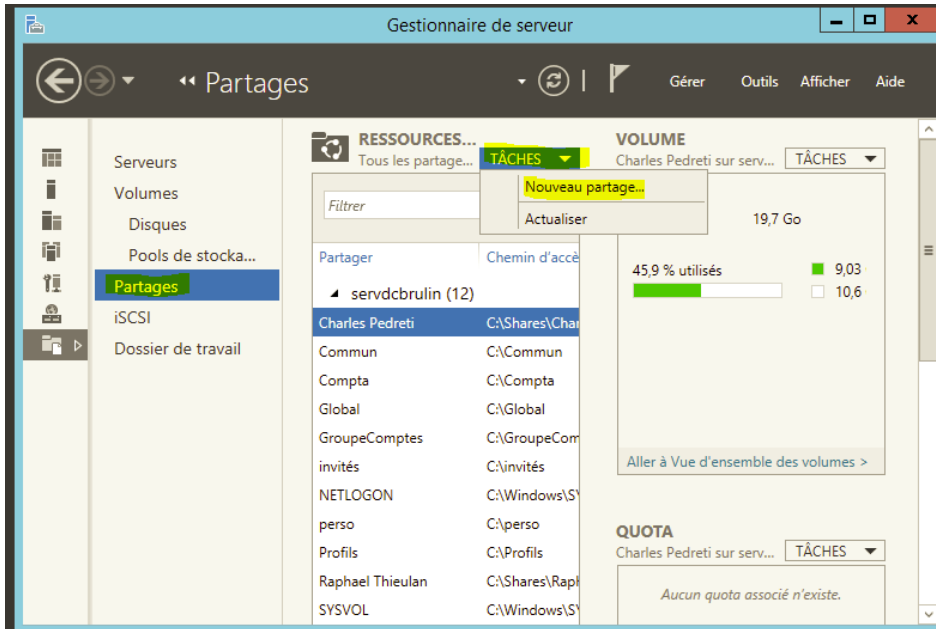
Gestionnaire de serveur

Partages

Gérer Outils Afficher Aide

Serveurs
Volumes
Disques
Pools de stocka...
Partages
iSCSI
Dossier de travail

RESSOURCES...
Tous les partage...
TÂCHES

Nouveau partage...
Actualiser

Filtrer

| Partager | Chemin d'accè |
|---|---|
| servdcbrulin (12) | |
| Charles Pedreti | C:\Shares\Char |
| Commun | C:\Commun |
| Compta | C:\Compta |
| Global | C:\Global |
| GroupeComptes | C:\GroupeCom |
| invités | C:\invités |
| NETLOGON | C:\Windows\SY |
| perso | C:\perso |
| Profils | C:\Profils |
| Raphael Thieulan | C:\Shares\Raph |
| SYSVOL | C:\Windows\SY |

VOLUME
Charles Pedreti sur serv...
TÂCHES

19,7 Go

45,9 % utilisés
9,03
10,6

Aller à Vue d'ensemble des volumes >

QUOTA
Charles Pedreti sur serv...
TÂCHES

Aucun quota associé n'existe.